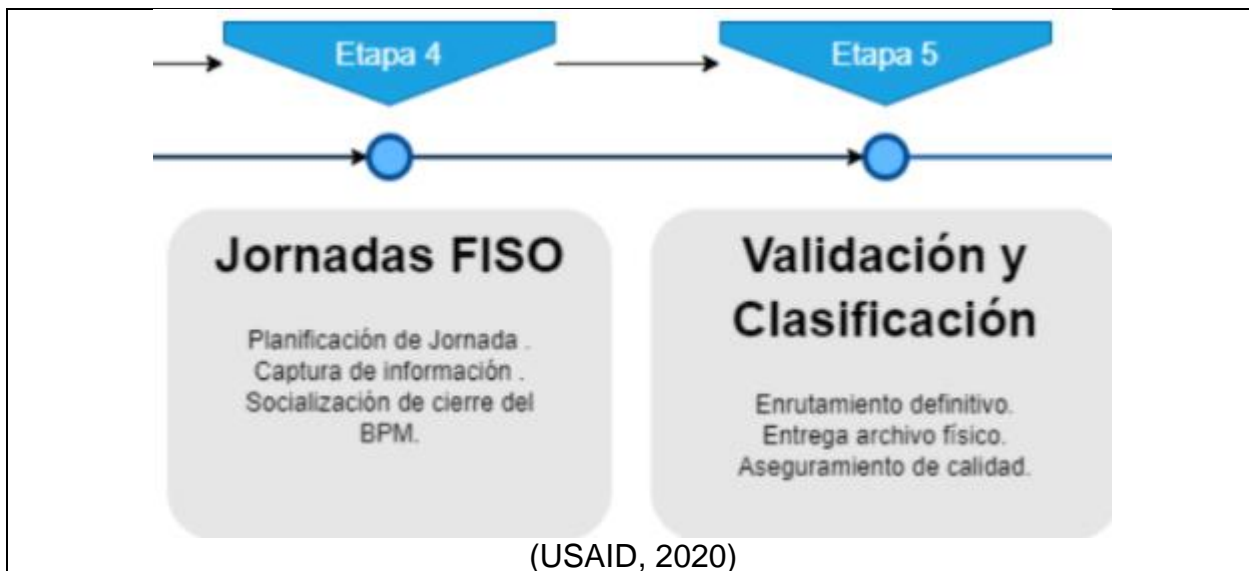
Etapa 4

Etapa 5

Jornadas FISO

Planificación de Jornada . Captura de información . Socialización de cierre del BPM.

Validación y Clasificación

Enrutamiento definitivo. Entrega archivo físico. Aseguramiento de calidad.

(USAID, 2020)